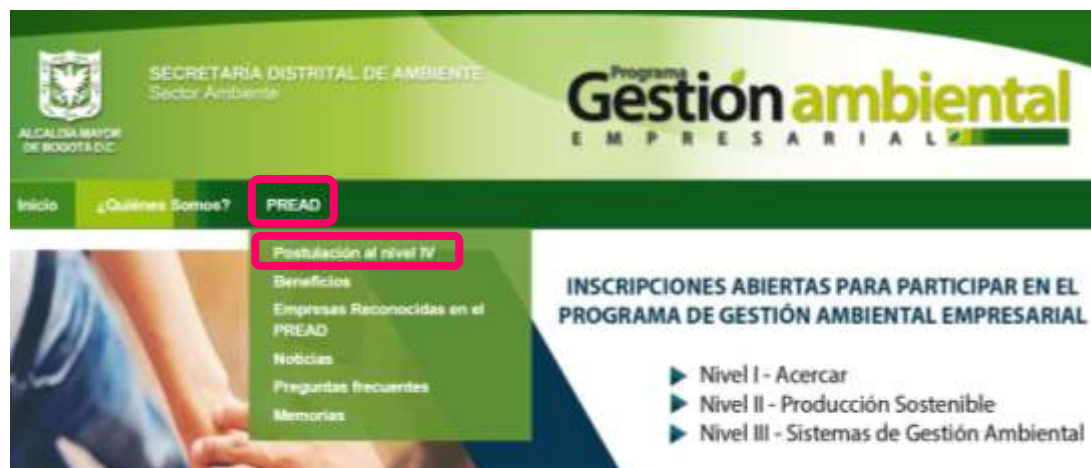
ALCALDIA MAYOR DE BOGOTA D.C.

SECRETARIA DISTRITAL DE AMBIENTE
Sector Ambiente

Programa
Gestión ambiental
EMPRESARIAL

Inicio
¿Quiénes Somos?
PREAD

Postulación al nivel IV
Beneficios
Empresas Reconocidas en el PREAD
Noticias
Preguntas frecuentes
Memorias

INSCRIPCIONES ABIERTAS PARA PARTICIPAR EN EL PROGRAMA DE GESTIÓN AMBIENTAL EMPRESARIAL

Nivel I - Acercar
Nivel II - Producción Sostenible
Nivel III - Sistemas de Gestión Ambiental